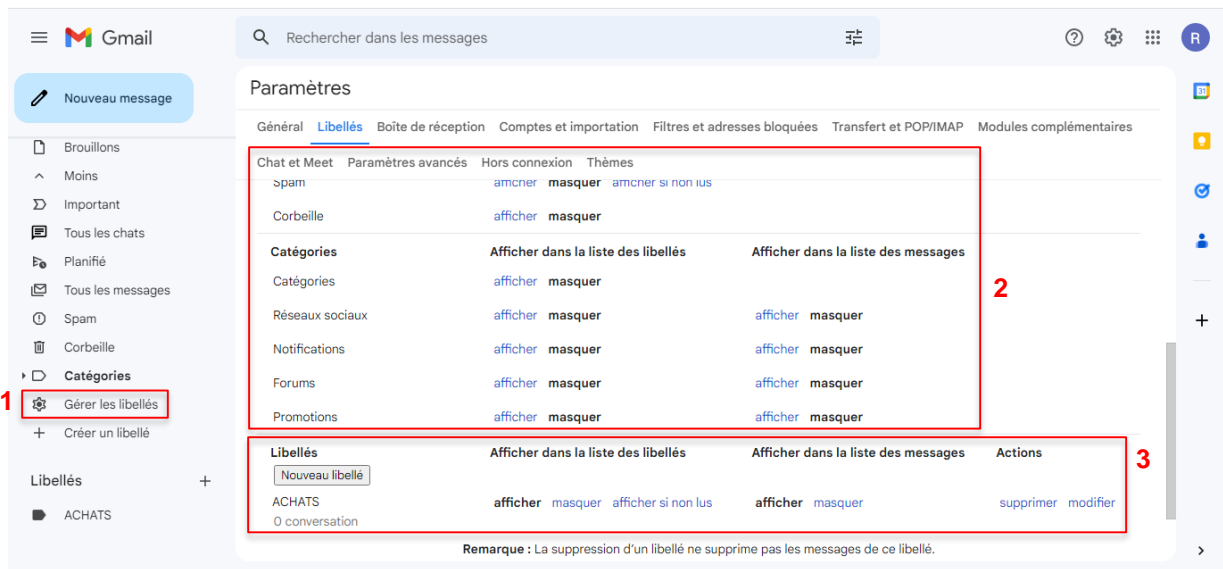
Gmail

Rechercher dans les messages

R

Nouveau message

Brouillons
Moins
Important
Tous les chats
Planifié
Tous les messages
Spam
Corbeille
Catégories
Gérer les libellés
Créer un libellé

1

Libellés +
ACHATS

Paramètres

Général Libellés Boîte de réception Comptes et importation Filtres et adresses bloquées Transfert et POP/IMAP Modules complémentaires

Chat et Meet Paramètres avancés Hors connexion Thèmes

Spam afficher masquer afficher si non lus

Corbeille afficher masquer

| Catégories | Afficher dans la liste des libellés | Afficher dans la liste des messages |
|---|---|---|
| Catégories | afficher masquer | |
| Réseaux sociaux | afficher masquer | afficher masquer |
| Notifications | afficher masquer | afficher masquer |
| Forums | afficher masquer | afficher masquer |
| Promotions | afficher masquer | afficher masquer |

2

| Libellés | Afficher dans la liste des libellés | Afficher dans la liste des messages | Actions |
|---|---|---|---|
| Nouveau libellé | | | |
| ACHATS 0 conversation | afficher masquer afficher si non lus | afficher masquer | supprimer modifier |

3

Remarque : La suppression d'un libellé ne supprime pas les messages de ce libellé.